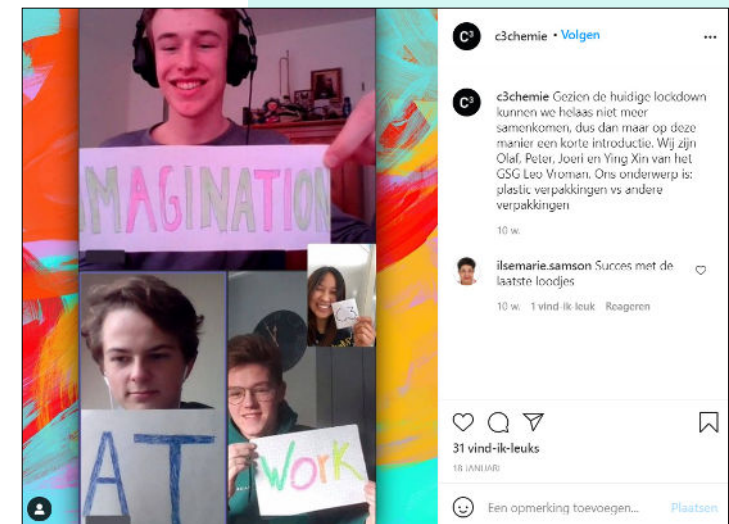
MAGINATION

C3

AT

WorK

c3chemie • Volgen

c3chemie Gezien de huidige lockdown kunnen we helaas niet meer samenkomen, dus dan maar op deze manier een korte introductie. Wij zijn Olaf, Peter, Joeri en Ying Xin van het GSG Leo Vroman. Ons onderwerp is: plastic verpakkingen vs andere verpakkingen

10 w.

ilsemarie.samson Succes met de laatste loodjes

10 w. 1 vind-ik-leuk Reageren

31 vind-ik-leuks

18 JANUARI

Een opmerking toevoegen...

Plaatsen